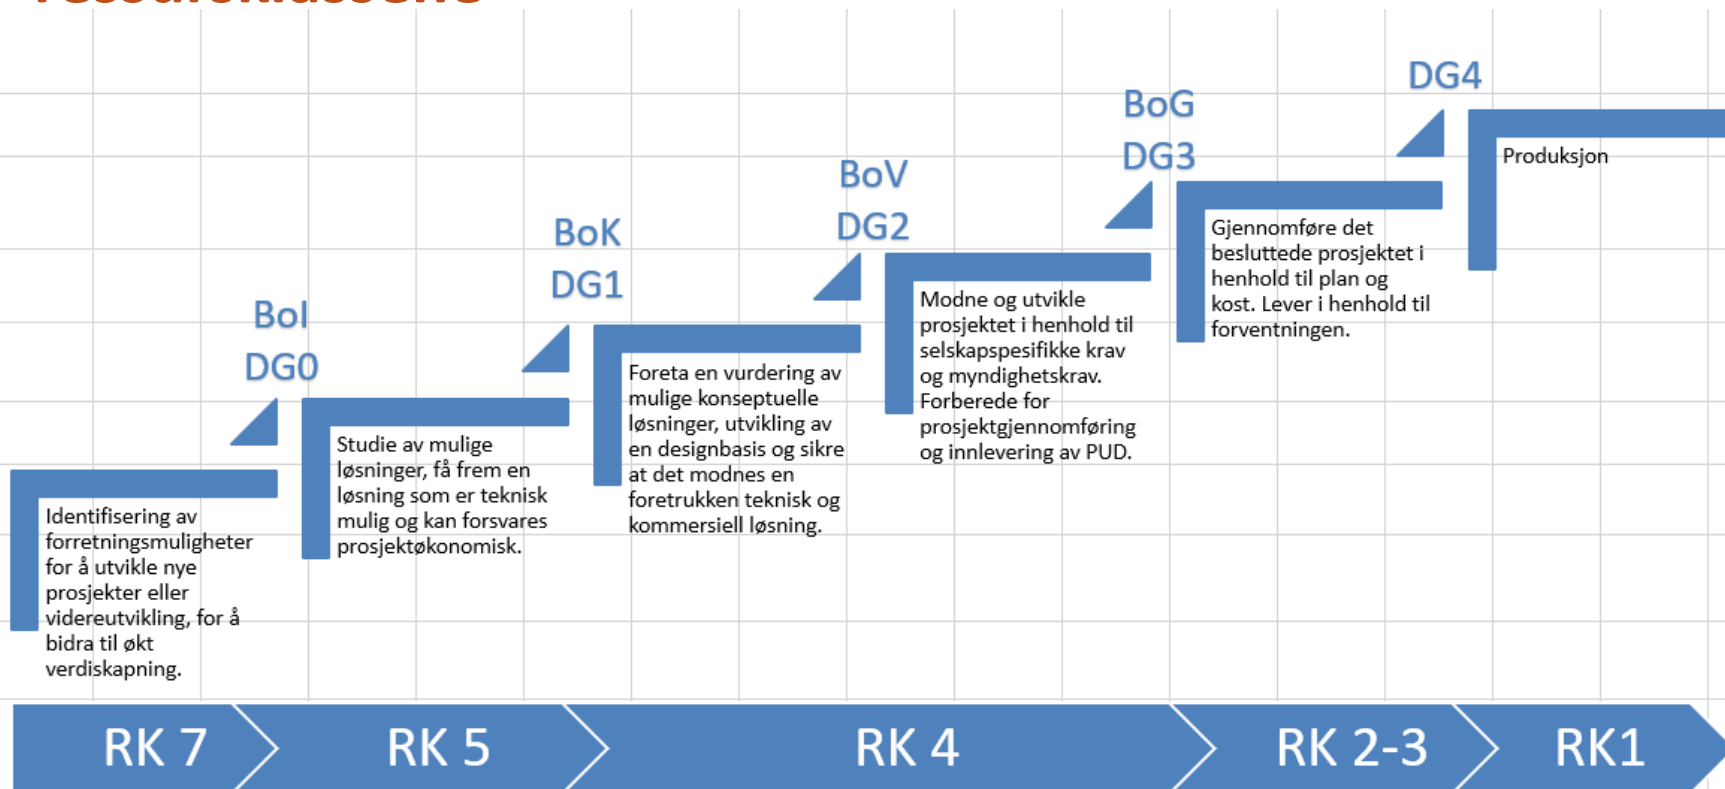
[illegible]

DG4

Produksjon

BoG
DG3

Gjennomføre det besluttede prosjektet i henhold til plan og kost. Lever i henhold til forventningen.

BoV
DG2

Modne og utvikle prosjektet i henhold til selskapspesifikke krav og myndighetskrav. Forberede for prosjektgjennomføring og innlevering av PUD.

BoK
DG1

Foreta en vurdering av mulige konseptuelle løsninger, utvikling av en designbasis og sikre at det modnes en foretrukken teknisk og kommersiell løsning.

BoI
DG0

Studie av mulige løsninger, få frem en løsning som er teknisk mulig og kan forsvares prosjektøkonomisk.

Identifisering av forretningsmuligheter for å utvikle nye prosjekter eller videreutvikling, for å bidra til økt verdiskapning.

RK 7

RK 5

RK 4

RK 2-3

RK1